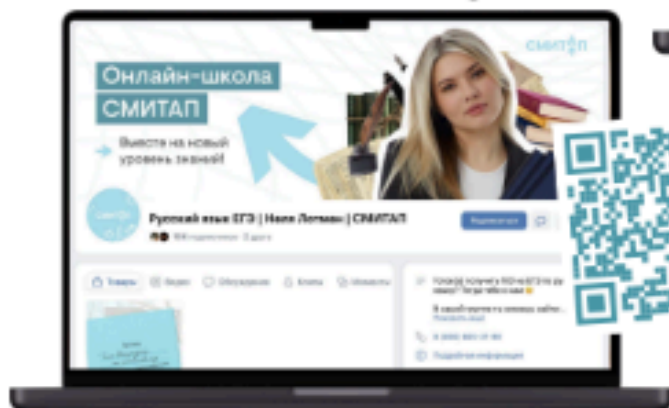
смитап

Онлайн-школа
СМИТАП

Вместе на новый уровень знаний!

смитап

Русский язык ЕГЭ | Наля Логвина | СМИТАП

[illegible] подписчиков · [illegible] друга

Подписаться

Товары

Видео

Обсуждения

Клипы

Новости

Хочешь получить 100 на ЕГЭ по русскому? Тогда тебе к нам!

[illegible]

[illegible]

Подробная информация